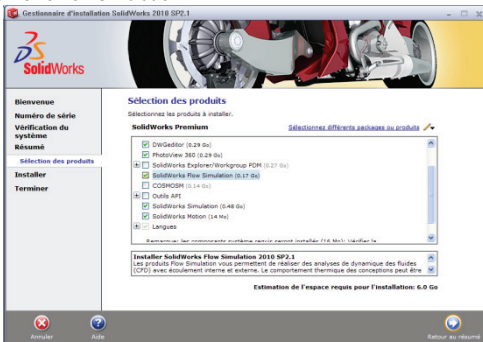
Gestionnaire d'installation SolidWorks 2010 SP2.1

SolidWorks

Bienvenue
Numéro de série
Vérification du système
Résumé
Sélection des produits
Installer
Terminer

Sélection des produits
Sélectionnez les produits à installer.

SolidWorks Premium

Sélectionnez différents packages ou produits

DWGeditor (0.29 Go)
PhotoView 360 (0.29 Go)
SolidWorks Explorer/Workgroup PDM (0.27 Go)
SolidWorks Flow Simulation (0.17 Go)
COSMOSM (0.14 Go)
Outils API
SolidWorks Simulation (0.46 Go)
SolidWorks Motion (14 Mo)
Langues

Remarque: les composants système requis seront installés (16 Mo). Vérifier la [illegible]

Installer SolidWorks Flow Simulation 2010 SP2.1
Les produits Flow Simulation vous permettent de réaliser des analyses de dynamique des fluides (CFD) avec écoulement interne et externe. Le comportement thermique des conceptions peut être

Estimation de l'espace requis pour l'installation: 6.0 Go

Annuler
Aide
Retour au résumé